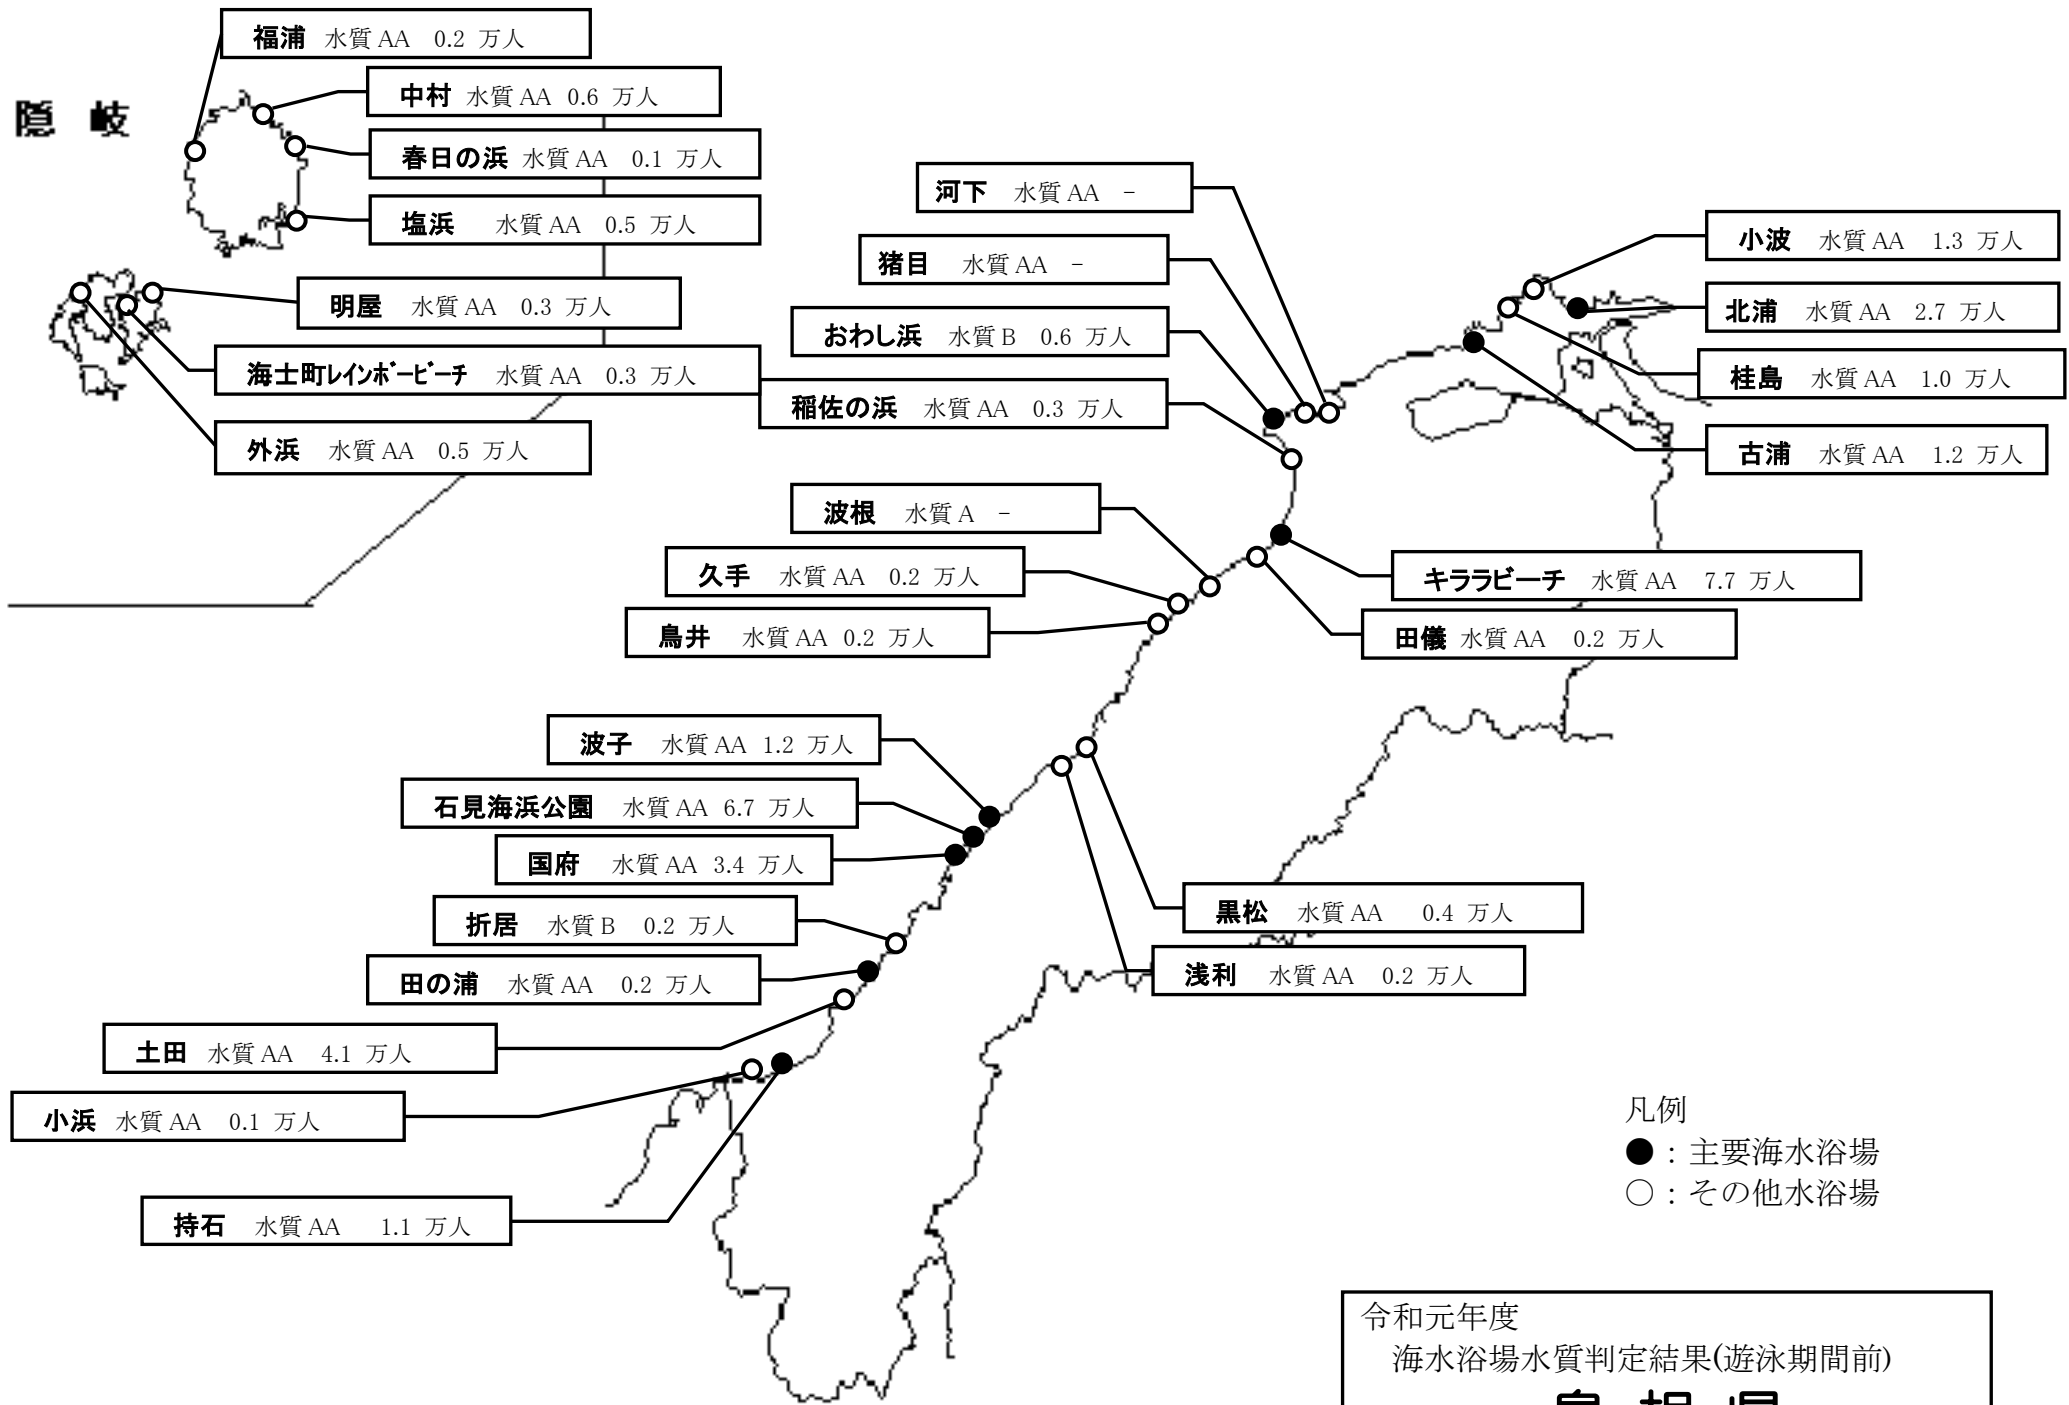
隠岐

福浦 水質 AA 0.2 万人

中村 水質 AA 0.6 万人

春日の浜 水質 AA 0.1 万人

塩浜 水質 AA 0.5 万人

明屋 水質 AA 0.3 万人

海士町レインボービーチ 水質 AA 0.3 万人

外浜 水質 AA 0.5 万人

河下 水質 AA －

猪目 水質 AA －

おわし浜 水質 B 0.6 万人

稲佐の浜 水質 AA 0.3 万人

小波 水質 AA 1.3 万人

北浦 水質 AA 2.7 万人

桂島 水質 AA 1.0 万人

古浦 水質 AA 1.2 万人

波根 水質 A －

久手 水質 AA 0.2 万人

鳥井 水質 AA 0.2 万人

キララビーチ 水質 AA 7.7 万人

田儀 水質 AA 0.2 万人

波子 水質 AA 1.2 万人

石見海浜公園 水質 AA 6.7 万人

国府 水質 AA 3.4 万人

折居 水質 B 0.2 万人

田の浦 水質 AA 0.2 万人

土田 水質 AA 4.1 万人

小浜 水質 AA 0.1 万人

持石 水質 AA 1.1 万人

黒松 水質 AA 0.4 万人

浅利 水質 AA 0.2 万人

凡例
●：主要海水浴場
○：その他水浴場

令和元年度
海水浴場水質判定結果(遊泳期間前)
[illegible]